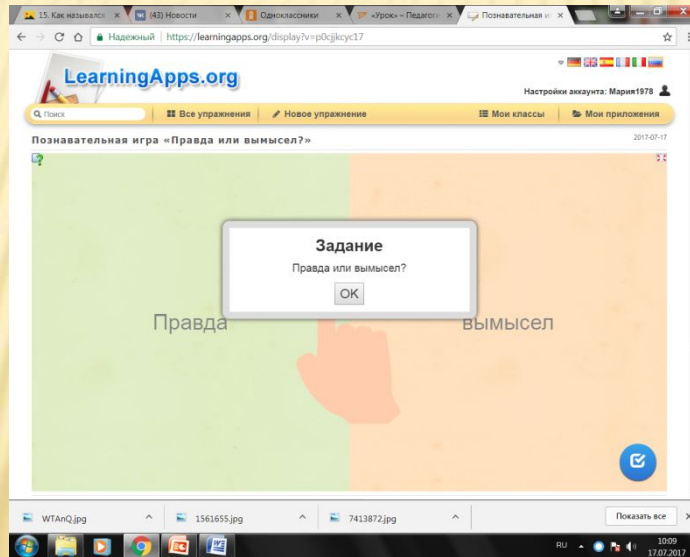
15. Как называлсл × (43) Новости × Одноклассники × «Урок» – Педагог × Познавательная и ×

Надежный | https://learningapps.org/display?v=p0cjjkcyc17

LearningApps.org

Настройки аккаунта: Мария1978

Поиск | Все упражнения | Новое упражнение | Мои классы | Мои приложения

Познавательная игра «Правда или вымысел?»

2017-07-17

Задание

Правда или вымысел?

OK

Правда

вымысел

WTAnQ.jpg

1561655.jpg

7413872.jpg

Показать все

RU

10:09
17.07.2017